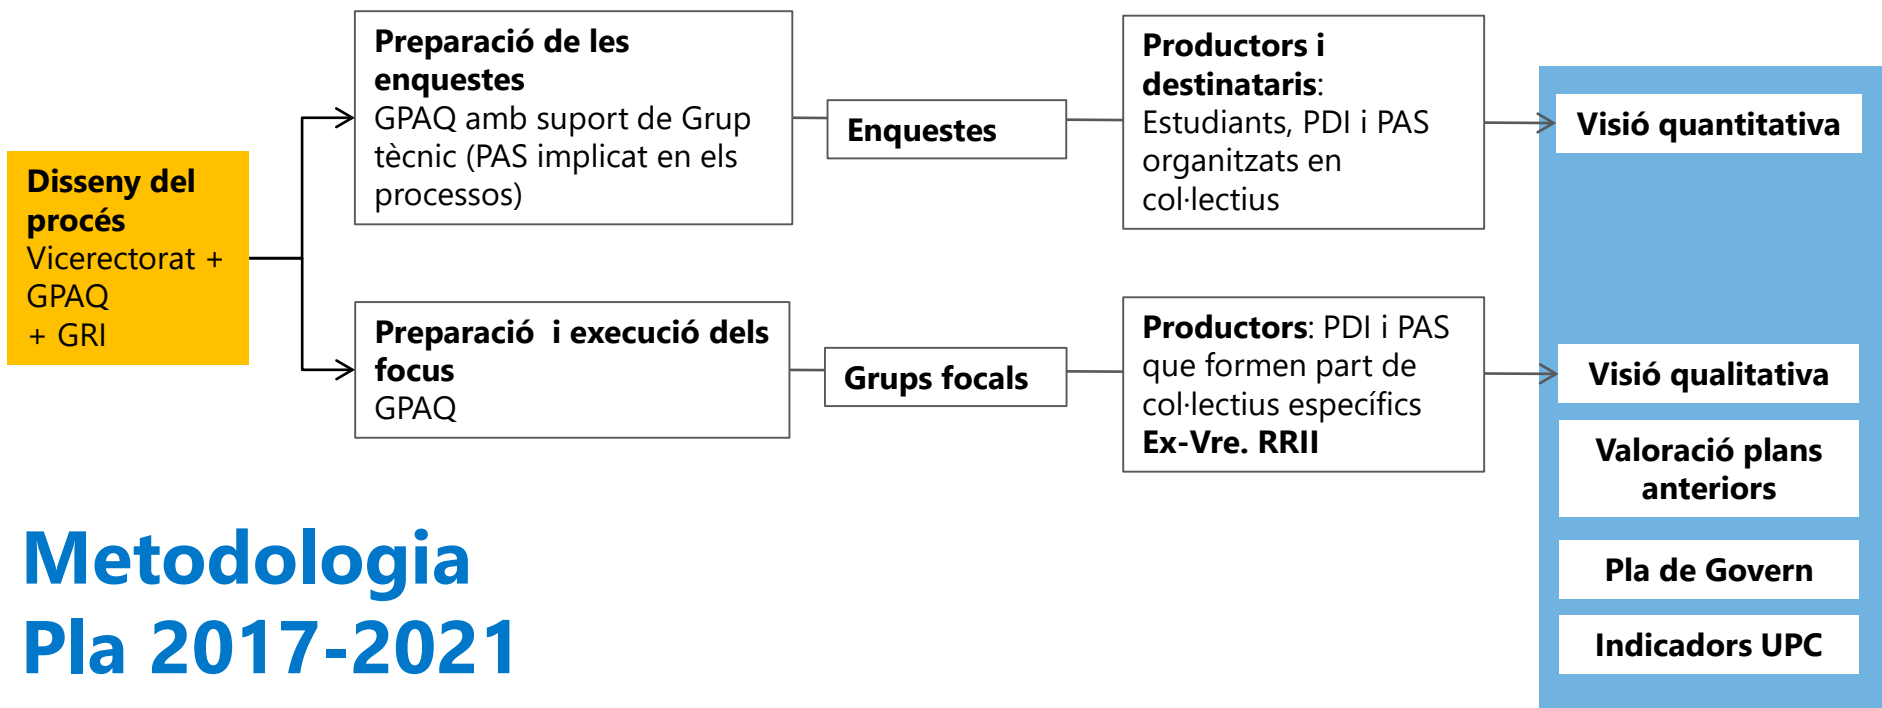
Disseny del procés
Vicerectorat + GPAQ
+ GRI

Preparació de les enquestes
GPAQ amb suport de Grup tècnic (PAS implicat en els processos)

Enquestes

Productors i destinataris:
Estudiants, PDI i PAS organitzats en col·lectius

Visió quantitativa

Preparació i execució dels focus
GPAQ

Grups focals

Productors: PDI i PAS que formen part de col·lectius específics
Ex-Vre. RRII

Visió qualitativa

Valoració plans anteriors

Pla de Govern

Indicadors UPC

Metodologia
Pla 2017-2021